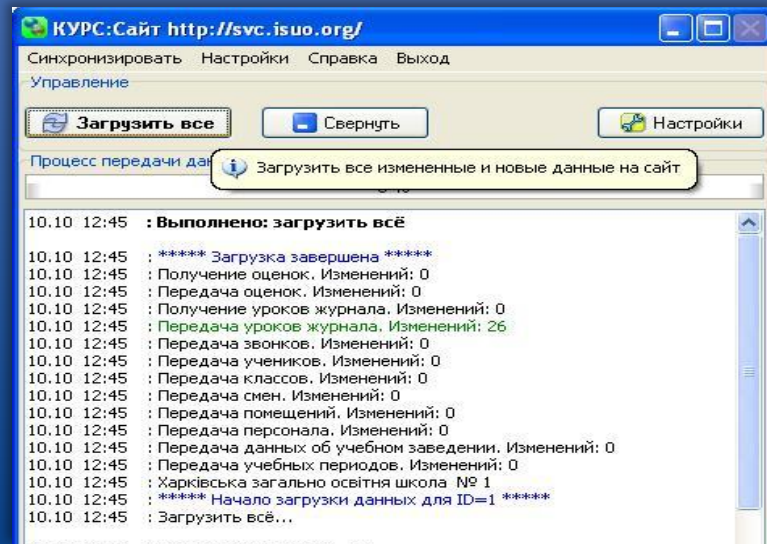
КУРС:Сайт http://svc.isuo.org/

Синхронизировать Настройки Справка Выход

Управление

Загрузить все

Свернуть

Настройки

Процесс передачи дан

Загрузить все измененные и новые данные на сайт

0 %

10.10 12:45 : Выполнено: загрузить всё

10.10 12:45 : ***** Загрузка завершена *****
10.10 12:45 : Получение оценок. Изменений: 0
10.10 12:45 : Передача оценок. Изменений: 0
10.10 12:45 : Получение уроков журнала. Изменений: 0
10.10 12:45 : Передача уроков журнала. Изменений: 26
10.10 12:45 : Передача звонков. Изменений: 0
10.10 12:45 : Передача учеников. Изменений: 0
10.10 12:45 : Передача классов. Изменений: 0
10.10 12:45 : Передача смен. Изменений: 0
10.10 12:45 : Передача помещений. Изменений: 0
10.10 12:45 : Передача персонала. Изменений: 0
10.10 12:45 : Передача данных об учебном заведении. Изменений: 0
10.10 12:45 : Передача учебных периодов. Изменений: 0
10.10 12:45 : Харківська загально освітня школа № 1
10.10 12:45 : ***** Начало загрузки данных для ID=1 *****
10.10 12:45 : Загрузить всё...